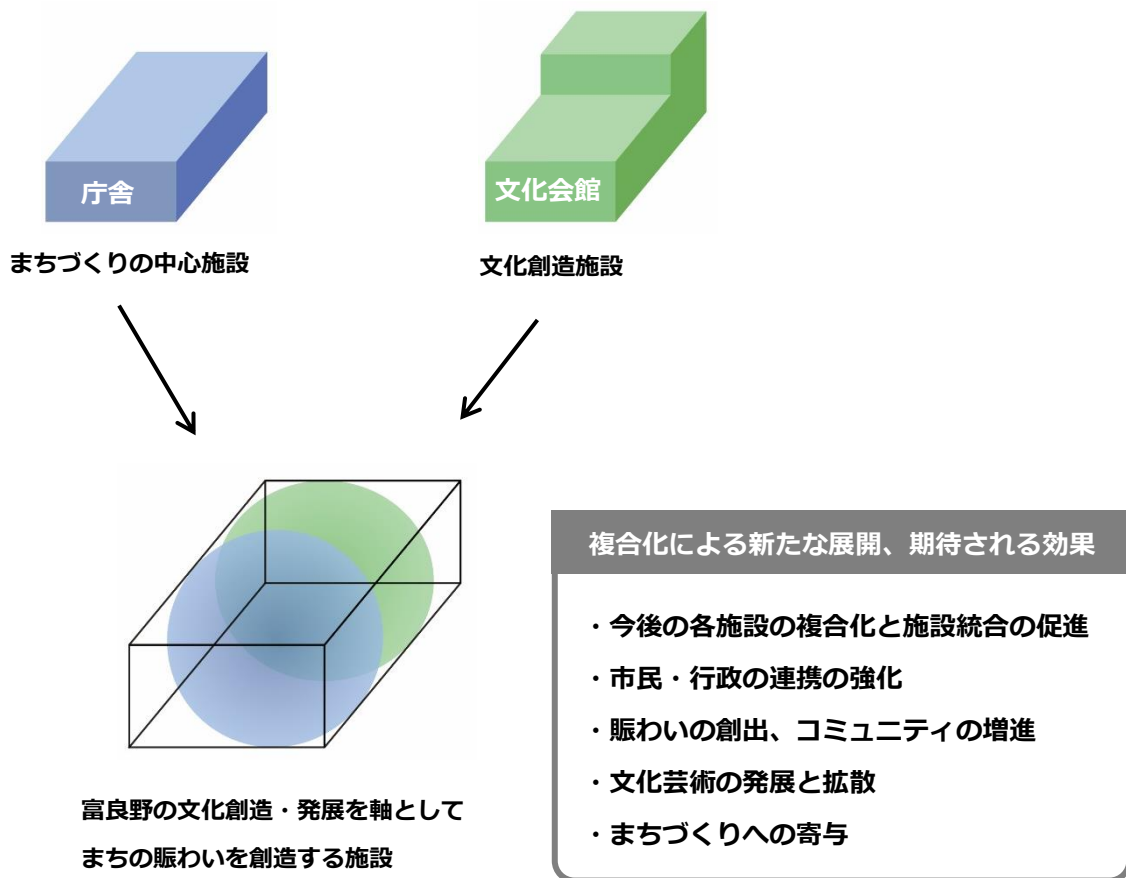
庁舎

まちづくりの中心施設

文化会館

文化創造施設

富良野の文化創造・発展を軸として

まちの賑わいを創造する施設

複合化による新たな展開、期待される効果

・今後の各施設の複合化と施設統合の促進

・市民・行政の連携の強化

・賑わいの創出、コミュニティの増進

・文化芸術の発展と拡散

・まちづくりへの寄与